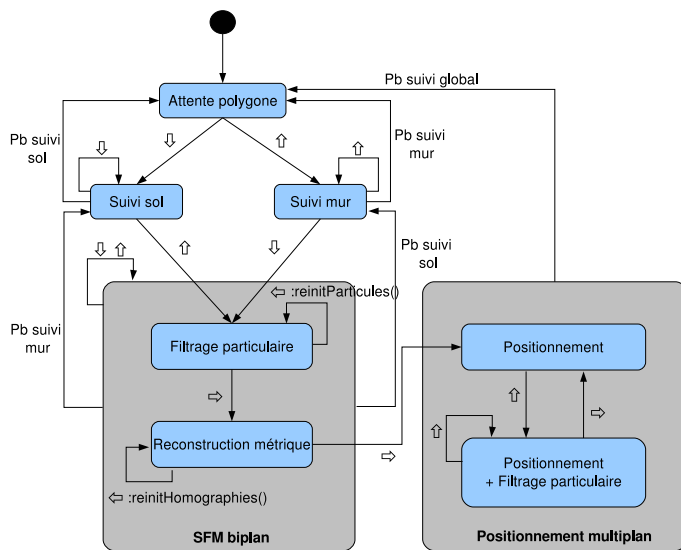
Pb suivi global

Attente polygone

Pb suivi sol

Pb suivi mur

Suivi sol

Suivi mur

Pb suivi sol

Pb suivi mur

⇦ :reinitParticules()

Filtrage particulaire

Reconstruction métrique

⇦ :reinitHomographies()

SFM biplan

Positionnement

Positionnement + Filtrage particulaire

Positionnement multiplan